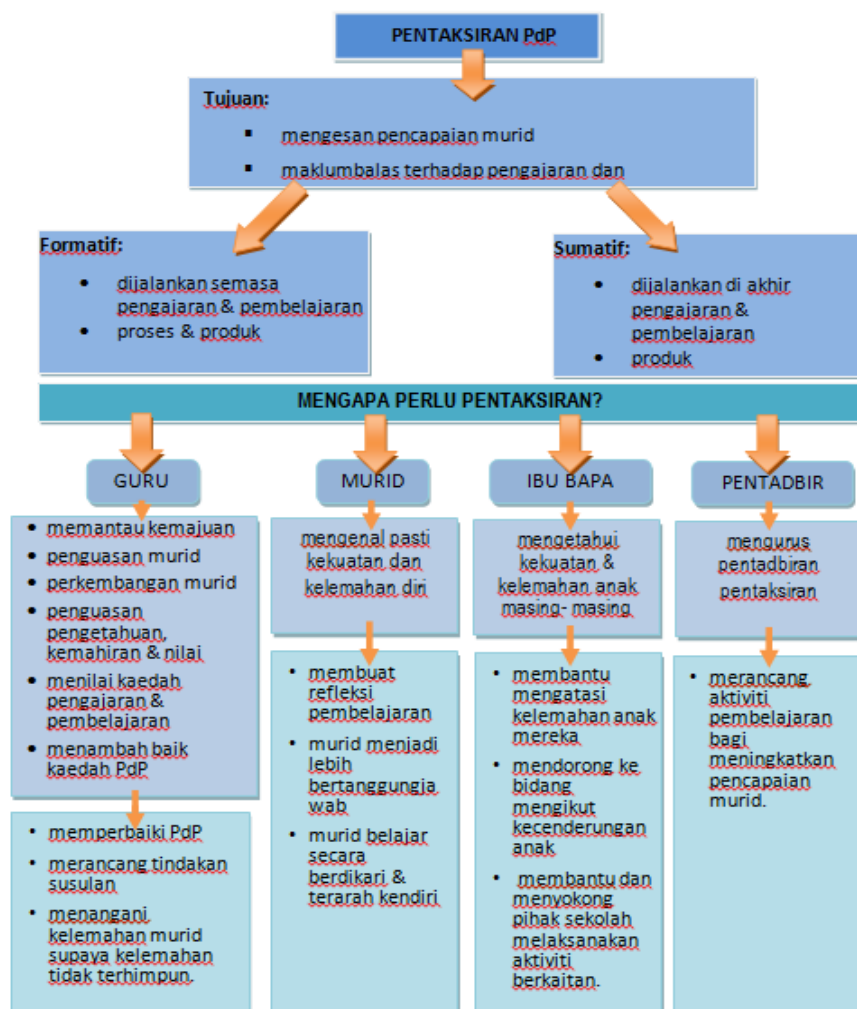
PENTAKSIRAN PdP

Tujuan:

- mengesan pencapaian murid
- maklumbalas terhadap pengajaran dan

Formatif:

- dijalankan semasa pengajaran & pembelajaran
- proses & produk

Sumatif:

- dijalankan di akhir pengajaran & pembelajaran
- produk

MENGAPA PERLU PENTAKSIRAN?

GURU

- memantau kemajuan
- penguasan murid
- perkembangan murid
- penguasan pengetahuan, kemahiran & nilai
- menilai kaedah pengajaran & pembelajaran
- menambah baik kaedah PdP

- memperbaiki PdP
- merancang tindakan susulan
- menangani kelemahan murid supaya kelemahan tidak terhimpun.

MURID

mengenal pasti kekuatan dan kelemahan diri

- membuat refleksi pembelajaran
- murid menjadi lebih bertanggungja wab
- murid belajar secara berdikari & terarah kendiri

IBU BAPA

mengetahui kekuatan & kelemahan anak masing- masing

- membantu mengatasi kelemahan anak mereka
- mendorong ke bidang mengikut kecenderungan anak
- membantu dan menyokong pihak sekolah melaksanakan aktiviti berkaitan.

PENTADBIR

mengurus pentadbiran pentaksiran

- merancang aktiviti pembelajaran bagi meningkatkan pencapaian murid.